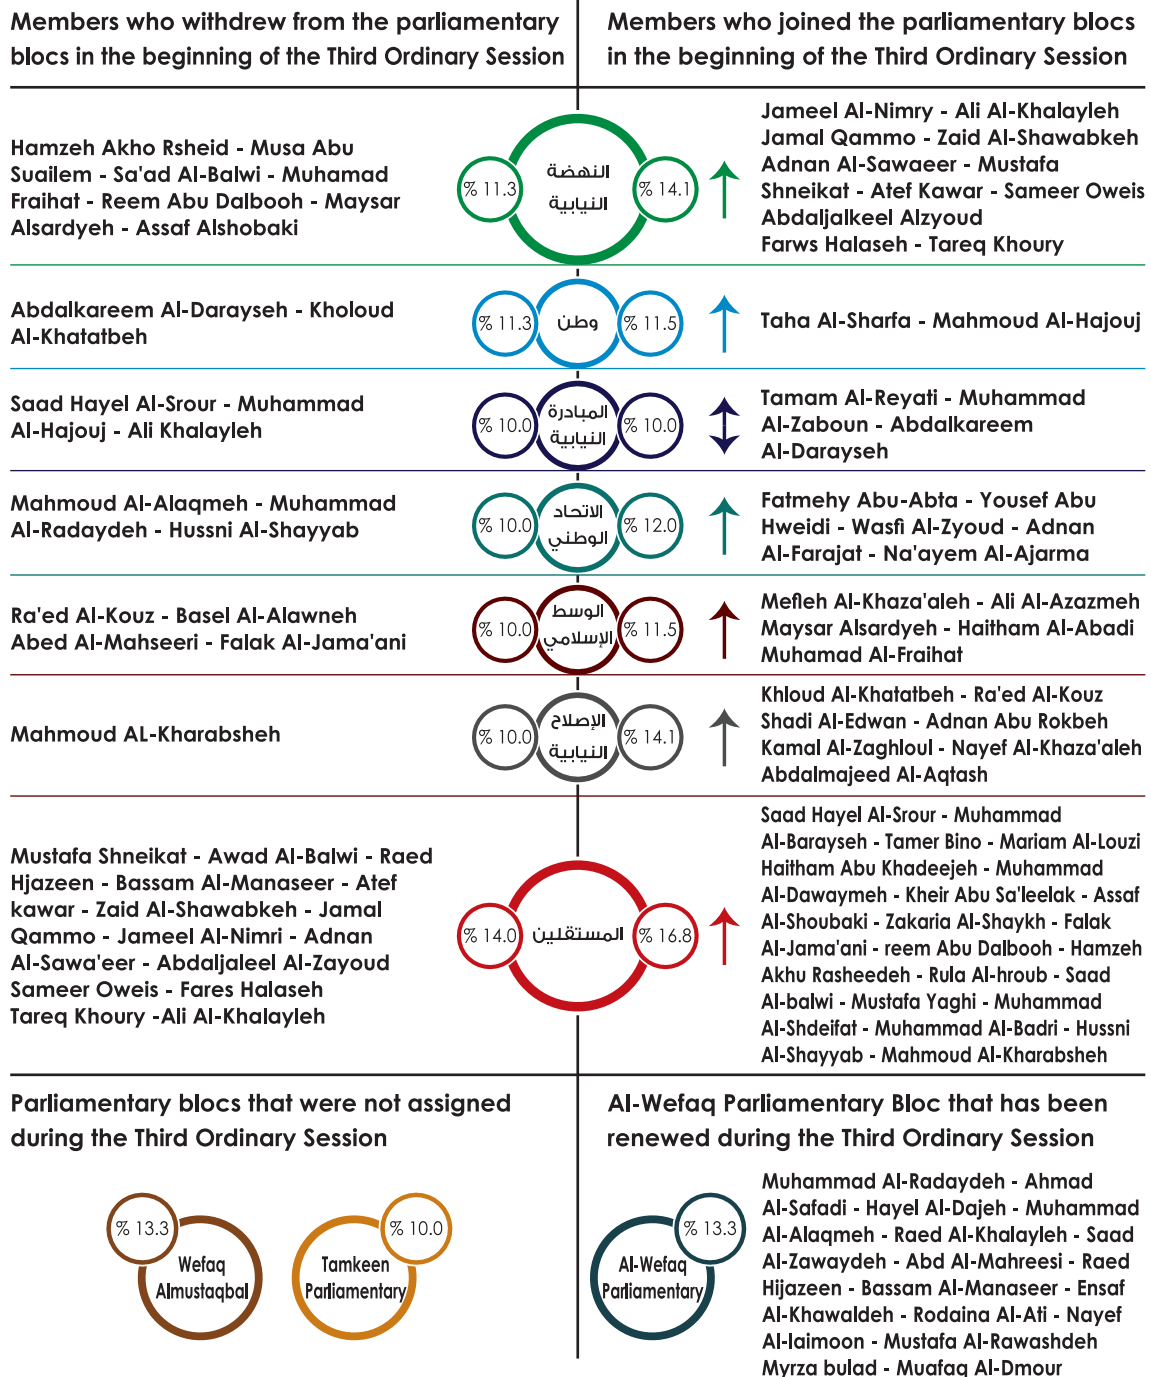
Members who withdrew from the parliamentary blocs in the beginning of the Third Ordinary Session

Members who joined the parliamentary blocs in the beginning of the Third Ordinary Session

Hamzeh Akho Rsheid - Musa Abu Suailem - Sa'ad Al-Balwi - Muhamad Fraihat - Reem Abu Dalbooh - Maysar Alsardyeh - Assaf Alshobaki

% 11.3 النهضة النيابية % 14.1

Jameel Al-Nimry - Ali Al-Khalayleh Jamal Qammo - Zaid Al-Shawabkeh Adnan Al-Sawaeer - Mustafa Shneikat - Atef Kawar - Sameer Oweis Abdaljalkeel Alzyoud Farws Halaseh - Tareq Khoury

Abdalkareem Al-Darayseh - Kholoud Al-Khatatbeh

% 11.3 وطن % 11.5

Taha Al-Sharfa - Mahmoud Al-Hajouj

Saad Hayel Al-Srour - Muhammad Al-Hajouj - Ali Khalayleh

% 10.0 المبادرة النيابية % 10.0

Tamam Al-Reyati - Muhammad Al-Zaboun - Abdalkareem Al-Darayseh

Mahmoud Al-Alaqmeh - Muhammad Al-Radaydeh - Hussni Al-Shayyab

% 10.0 الاتحاد الوطني % 12.0

Fatmehy Abu-Abta - Yousef Abu Hweidi - Wasfi Al-Zyoud - Adnan Al-Farajat - Na'ayem Al-Ajarma

Ra'ed Al-Kouz - Basel Al-Alawneh Abed Al-Mahseeri - Falak Al-Jama'ani

% 10.0 الوسط الإسلامي % 11.5

Mefleh Al-Khaza'aleh - Ali Al-Azazmeh Maysar Alsardyeh - Haitham Al-Abadi Muhamad Al-Fraihat

Mahmoud AL-Kharabsheh

% 10.0 الإصلاح النيابية % 14.1

Khloud Al-Khatatbeh - Ra'ed Al-Kouz Shadi Al-Edwan - Adnan Abu Rokbeh Kamal Al-Zaghloul - Nayef Al-Khaza'aleh Abdalmajeed Al-Aqtash

Mustafa Shneikat - Awad Al-Balwi - Raed Hjazeen - Bassam Al-Manaseer - Atef kawar - Zaid Al-Shawabkeh - Jamal Qammo - Jameel Al-Nimri - Adnan Al-Sawa'eer - Abdaljaleel Al-Zayoud Sameer Oweis - Fares Halaseh Tareq Khoury -Ali Al-Khalayleh

% 14.0 المستقلين % 16.8

Saad Hayel Al-Srour - Muhammad Al-Barayseh - Tamer Bino - Mariam Al-Louzi Haitham Abu Khadeejeh - Muhammad Al-Dawaymeh - Kheir Abu Sa'leelak - Assaf Al-Shoubaki - Zakaria Al-Shaykh - Falak Al-Jama'ani - reem Abu Dalbooh - Hamzeh Akhu Rasheedeh - Rula Al-hroub - Saad Al-balwi - Mustafa Yaghi - Muhammad Al-Shdeifat - Muhammad Al-Badri - Hussni Al-Shayyab - Mahmoud Al-Kharabsheh

Parliamentary blocs that were not assigned during the Third Ordinary Session

% 13.3 Wefaq Almustaqbal

% 10.0 Tamkeen Parliamentary

Al-Wefaq Parliamentary Bloc that has been renewed during the Third Ordinary Session

% 13.3 Al-Wefaq Parliamentary

Muhammad Al-Radaydeh - Ahmad Al-Safadi - Hayel Al-Dajeh - Muhammad Al-Alaqmeh - Raed Al-Khalayleh - Saad Al-Zawaydeh - Abd Al-Mahreesi - Raed Hijazeen - Bassam Al-Manaseer - Ensaf Al-Khawaldeh - Rodaina Al-Ati - Nayef Al-laimoon - Mustafa Al-Rawashdeh Myrza bulad - Muafaq Al-Dmour